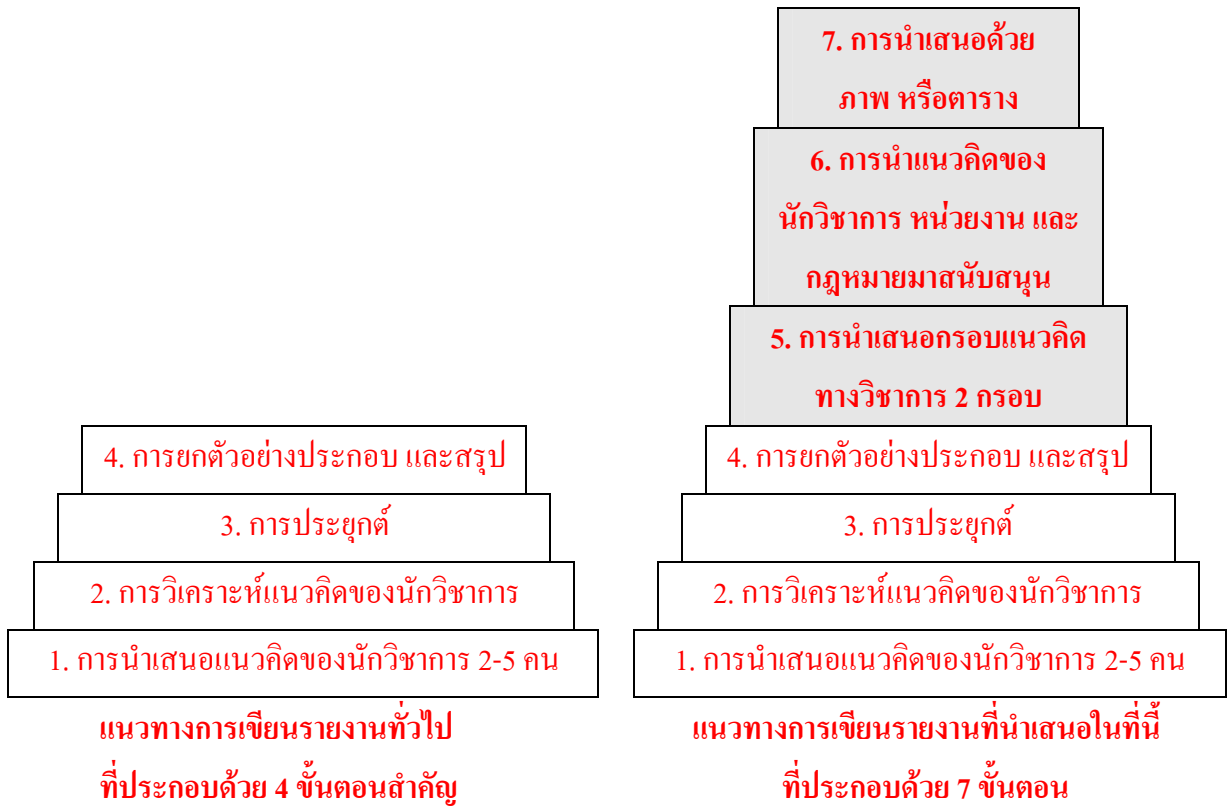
4. การยกตัวอย่างประกอบ และสรุป

3. การประยุกต์

2. การวิเคราะห์แนวคิดของนักวิชาการ

1. การนำเสนอแนวคิดของนักวิชาการ 2-5 คน

แนวทางการเขียนรายงานทั่วไป ที่ประกอบด้วย 4 ขั้นตอนสำคัญ

7. การนำเสนอด้วยภาพ หรือตาราง

6. การนำแนวคิดของนักวิชาการ หน่วยงาน และกฎหมายมาสนับสนุน

5. การนำเสนอกรอบแนวคิดทางวิชาการ 2 กรอบ

4. การยกตัวอย่างประกอบ และสรุป

3. การประยุกต์

2. การวิเคราะห์แนวคิดของนักวิชาการ

1. การนำเสนอแนวคิดของนักวิชาการ 2-5 คน

แนวทางการเขียนรายงานที่นำเสนอในที่นี้ ที่ประกอบด้วย 7 ขั้นตอน